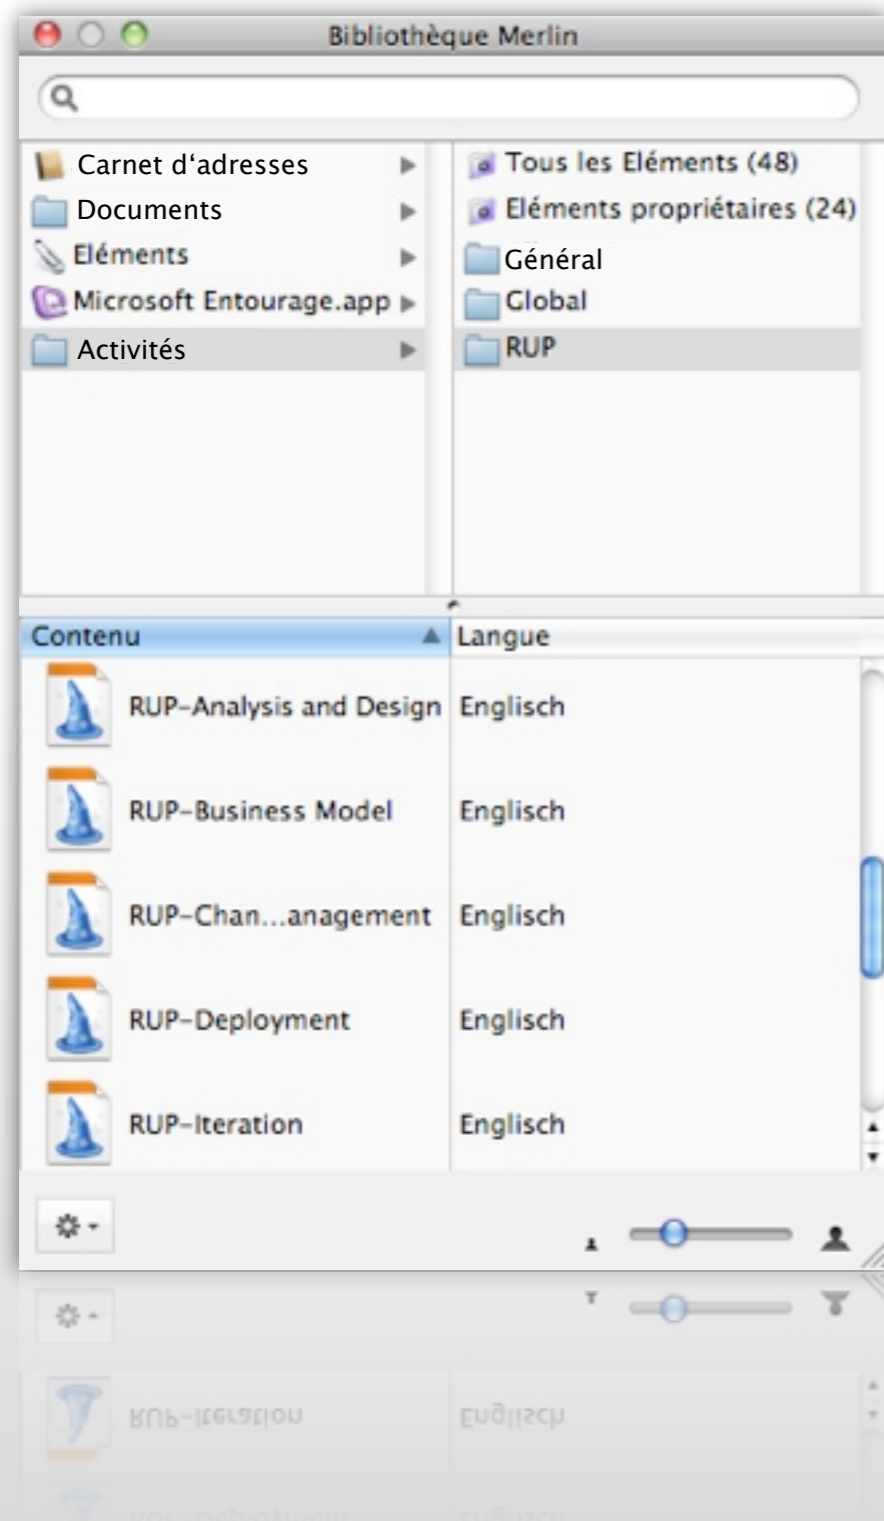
Bibliothèque Merlin

Carnet d'adresses
Documents
Eléments
Microsoft Entourage.app
Activités

Tous les Eléments (48)
Eléments propriétaires (24)
Général
Global
RUP

| Contenu | Langue |
|---|---|
| RUP-Analysis and Design | Englisch |
| RUP-Business Model | Englisch |
| RUP-Chan...anagement | Englisch |
| RUP-Deployment | Englisch |
| RUP-Iteration | Englisch |